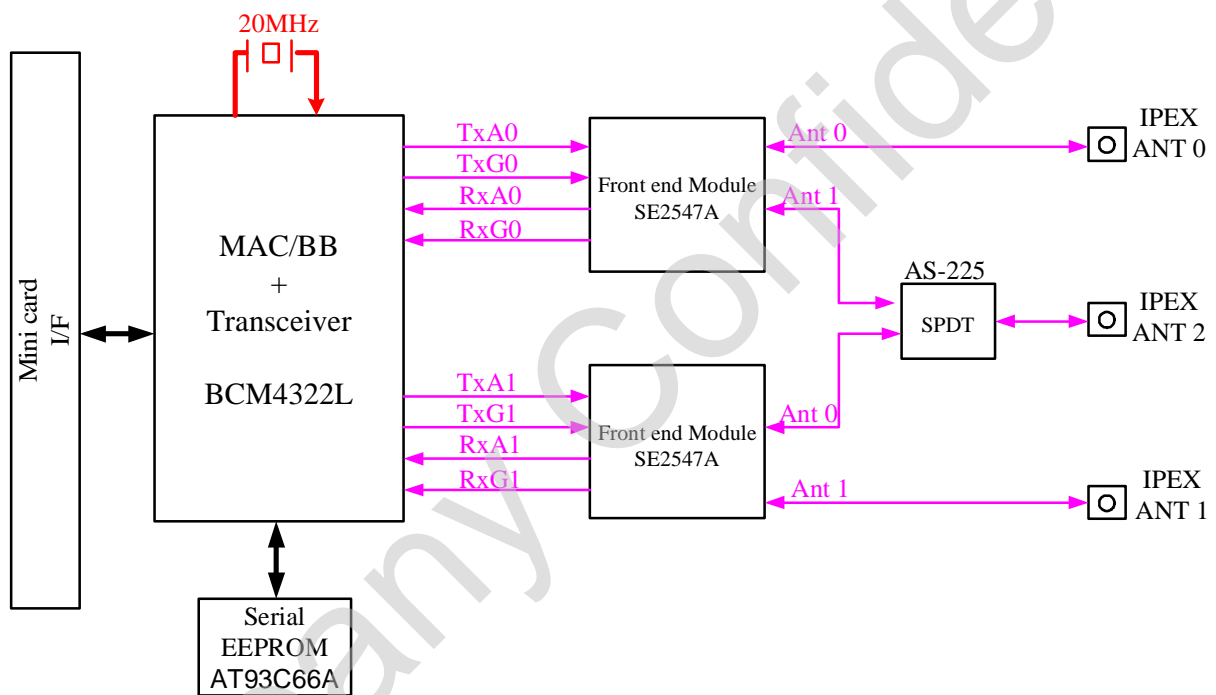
20MHz

Mini card I/F

MAC/BB
+
Transceiver

BCM4322L

TxA0
TxG0
RxA0
RxG0

Front end Module
SE2547A

Ant 0
Ant 1

IPEX
ANT 0

AS-225
SPDT

IPEX
ANT 2

TxA1
TxG1
RxA1
RxG1

Front end Module
SE2547A

Ant 0
Ant 1

IPEX
ANT 1

Serial
EEPROM
AT93C66A

any Confide